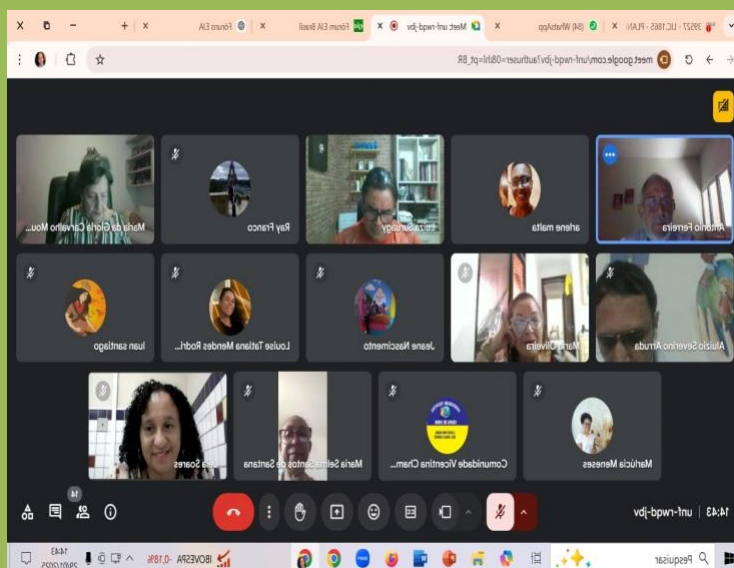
39527 - LIC.1865 - PLAN
(84) WhatsApp
Meet: unf-rwqd-jbv
Forum EIA Brasil
Forum EIA

meet.google.com/unf-rwqd-jbv?authuser=0&hl=pt_BR

Antonio Ferreira
arlene malta
Ray Franco
Maria da Gloria Carvalho Mou...
Aluizio Severino Arruda
Maria Oliveira
Jeane Nascimento
Louise Tatiana Mendes Rodri...
luan santiago
Marlúcia Meneses
Comunidade Vicentina Cham...
Maria Selma Santos de Santana
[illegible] Soares

14:43 | unf-rwqd-jbv

14

Pesquisar
IBOVESPA -0,18%
14:43
29/01/2025